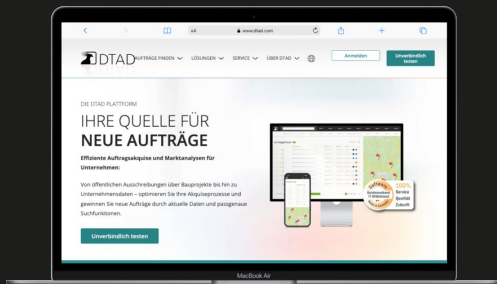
AA www.dtad.com

DTAD AUFTRÄGE FINDEN LÖSUNGEN SERVICE ÜBER DTAD

Anmelden

Unverbindlich testen

DIE DTAD PLATTFORM

IHRE QUELLE FÜR NEUE AUFTRÄGE

Effiziente Auftragsakquise und Marktanalysen für Unternehmen:

Von öffentlichen Ausschreibungen über Bauprojekte bis hin zu Unternehmensdaten – optimieren Sie Ihre Akquiseprozesse und gewinnen Sie neue Aufträge durch aktuelle Daten und passgenaue Suchfunktionen.

Unverbindlich testen

100% Service Qualität Zukunft

MacBook Air